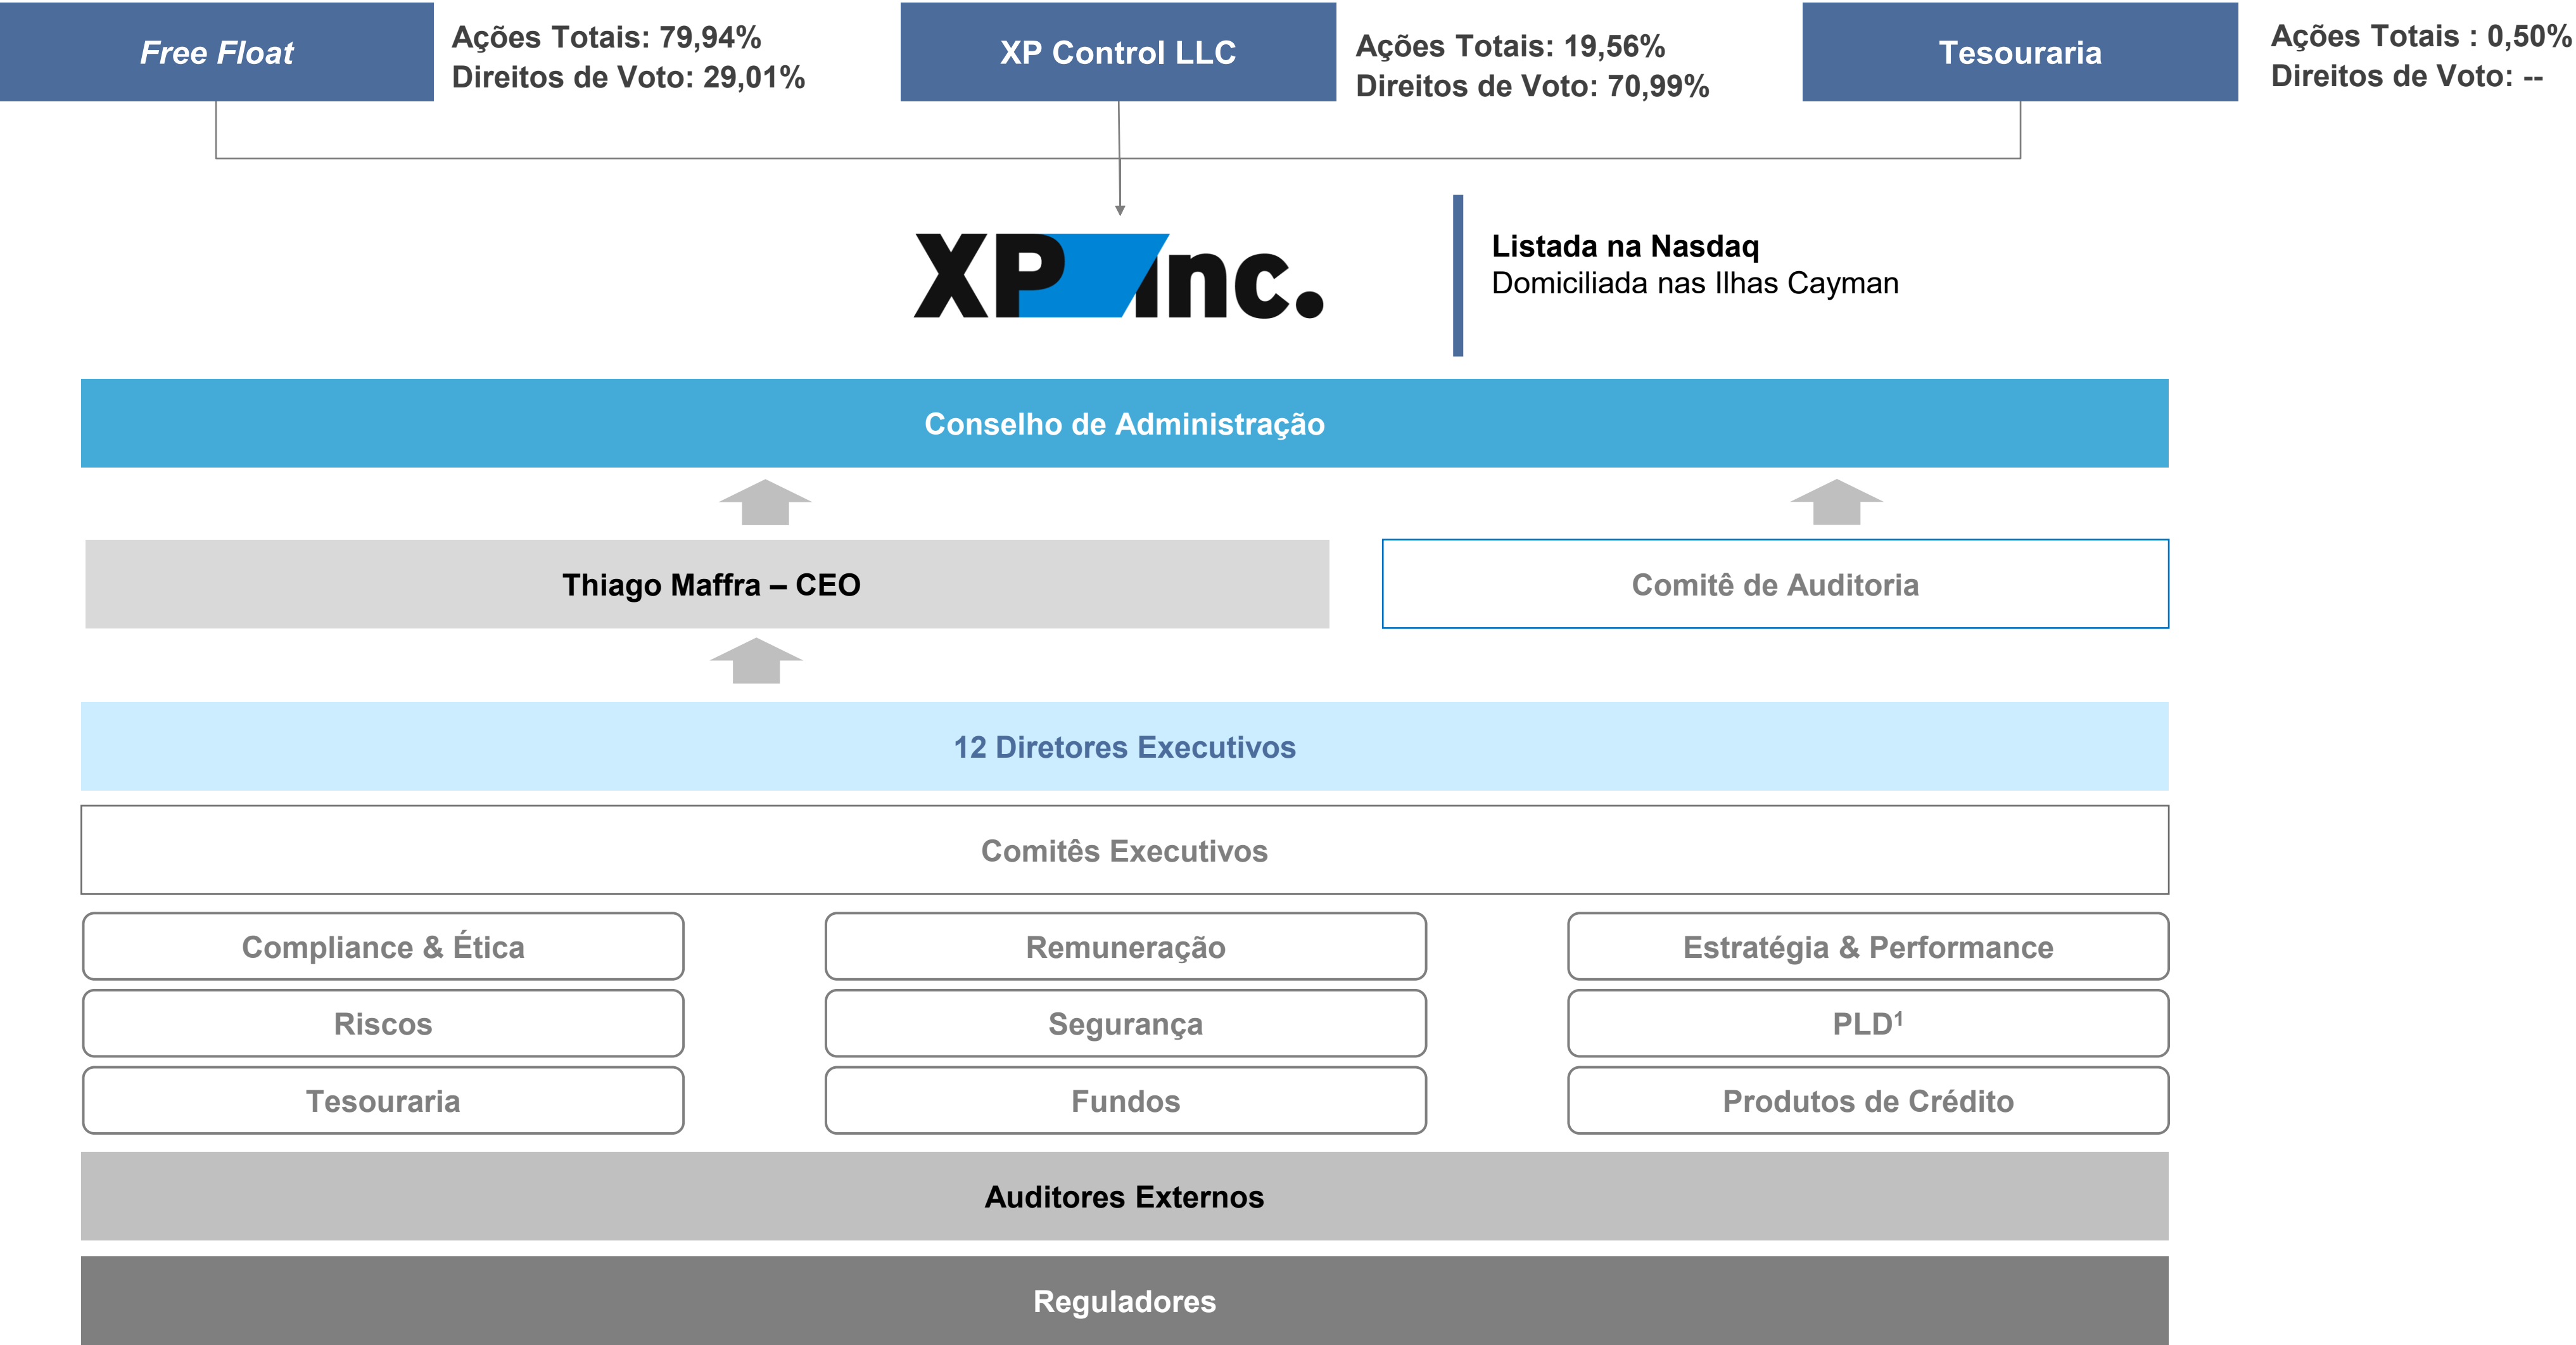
Free Float

Ações Totais: 79,94%
Direitos de Voto: 29,01%

XP Control LLC

Ações Totais: 19,56%
Direitos de Voto: 70,99%

Tesouraria

Ações Totais : 0,50%
Direitos de Voto: --

XP Inc.

Listada na Nasdaq
Domiciliada nas Ilhas Cayman

Conselho de Administração

Thiago Maffra – CEO

Comitê de Auditoria

12 Diretores Executivos

Comitês Executivos

Compliance & Ética

Remuneração

Estratégia & Performance

Riscos

Segurança

PLD$^1$

Tesouraria

Fundos

Produtos de Crédito

Auditores Externos

Reguladores